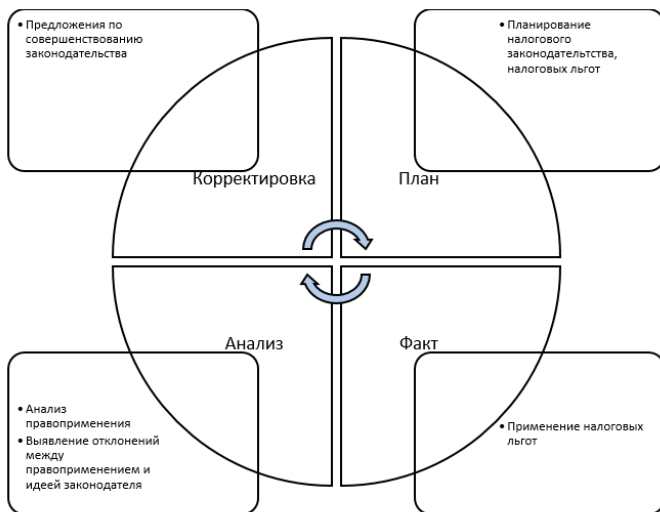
• Предложения по совершенствованию законодательства

• Планирование налогового законодательства, налоговых льгот

Корректировка

План

Анализ

Факт

• Анализ правоприменения
• Выявление отклонений между правоприменением и идеей законодателя

• Применение налоговых льгот